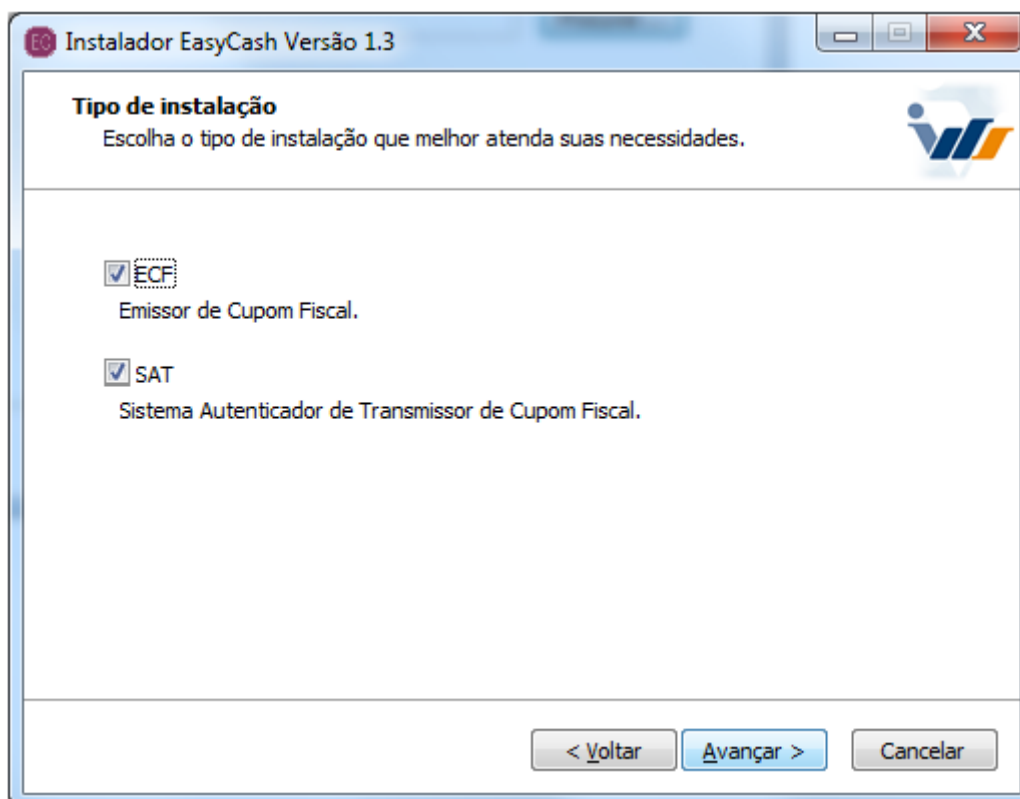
EC Instalador EasyCash Versão 1.3

Tipo de instalação
Escolha o tipo de instalação que melhor atenda suas necessidades.

ECF
Emissor de Cupom Fiscal.

SAT
Sistema Autenticador de Transmissor de Cupom Fiscal.

< Voltar
Avançar >
Cancelar